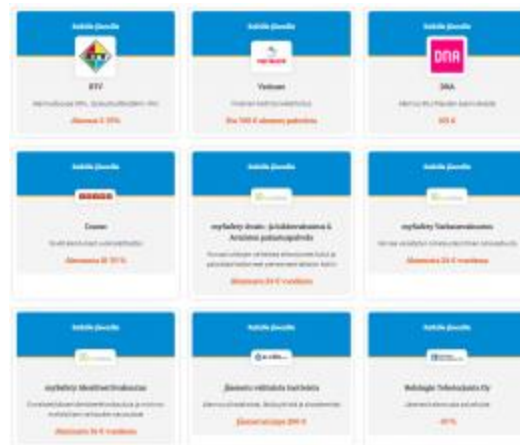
Kaikille jäsenille

STV

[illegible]

Alennus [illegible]

Kaikille jäsenille

Verkkari

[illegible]

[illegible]

Kaikille jäsenille

DNA

DNA

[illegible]

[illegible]

Kaikille jäsenille

Gruner

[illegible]

Alennus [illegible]

Kaikille jäsenille

myHelthy ilmain- ja kiskon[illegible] & Arvioinnin palvelut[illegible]

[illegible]

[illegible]

Kaikille jäsenille

myHelthy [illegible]

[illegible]

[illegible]

Kaikille jäsenille

myHelthy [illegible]

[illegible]

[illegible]

Kaikille jäsenille

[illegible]

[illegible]

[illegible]

Kaikille jäsenille

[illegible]

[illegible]

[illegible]